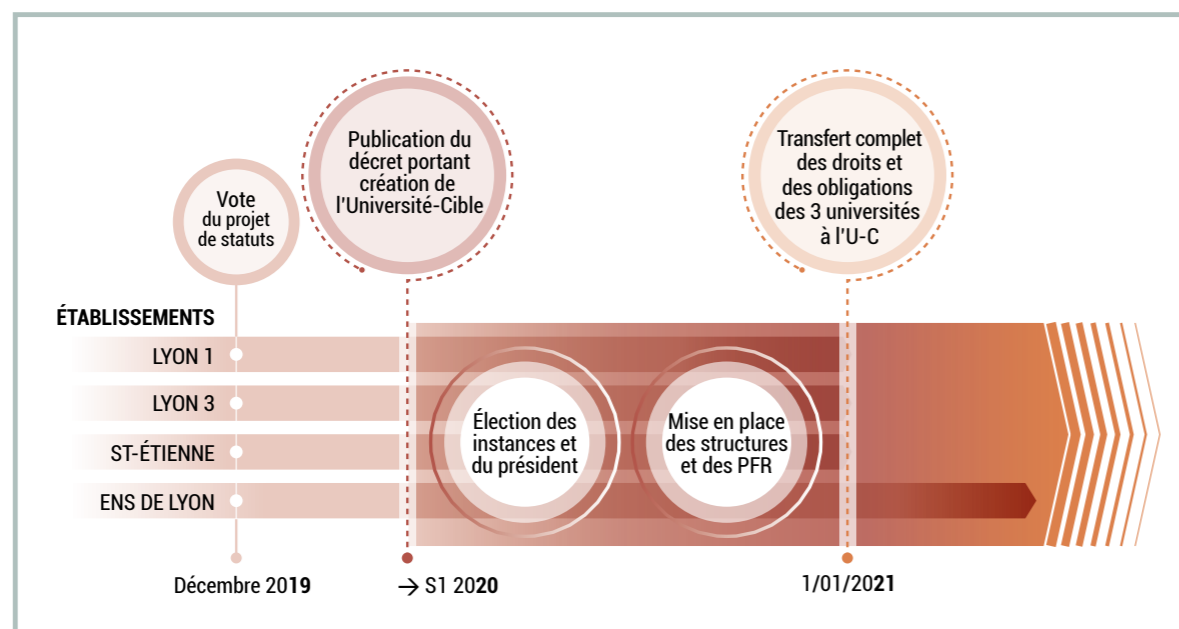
Vote du projet de statuts

Publication du décret portant création de l'Université-Cible

Transfert complet des droits et des obligations des 3 universités à l'U-C

ÉTABLISSEMENTS

LYON 1

LYON 3

ST-ÉTIENNE

ENS DE LYON

Élection des instances et du président

Mise en place des structures et des PFR

Décembre 2019

→ S1 2020

1/01/2021